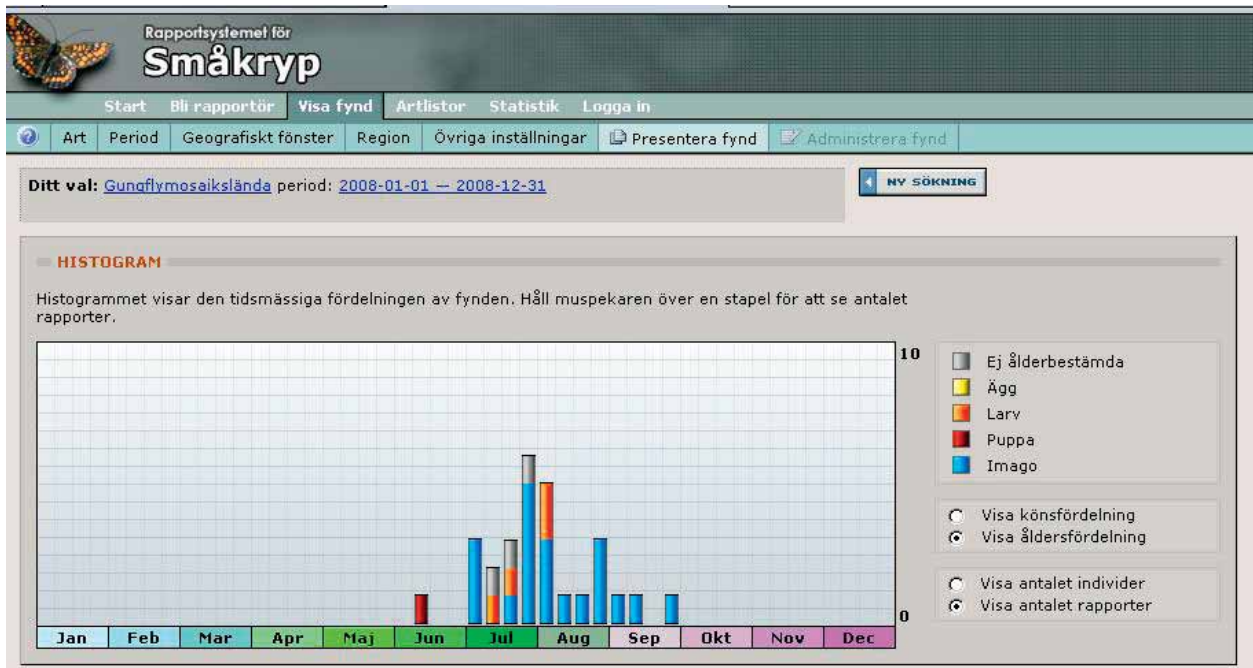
Rapportsystemet för
Småkryp

Start | Bli rapportör | Visa fynd | Artlistor | Statistik | Logga in

Art | Period | Geografiskt fönster | Region | Övriga inställningar | Presentera fynd | Administrera fynd

Ditt val: Gungflymosaikslända period: 2008-01-01 — 2008-12-31

NY SÖKNING

HISTOGRAM

Histogrammet visar den tidsmässiga fördelningen av fynden. Håll muspekaren över en stapel för att se antalet rapporter.

10

0

Jan | Feb | Mar | Apr | Maj | Jun | Jul | Aug | Sep | Okt | Nov | Dec

Ej ålderbestämda
Ägg
Larv
Puppa
Imago

Visa könsfördelning
Visa åldersfördelning

Visa antalet individer
Visa antalet rapporter